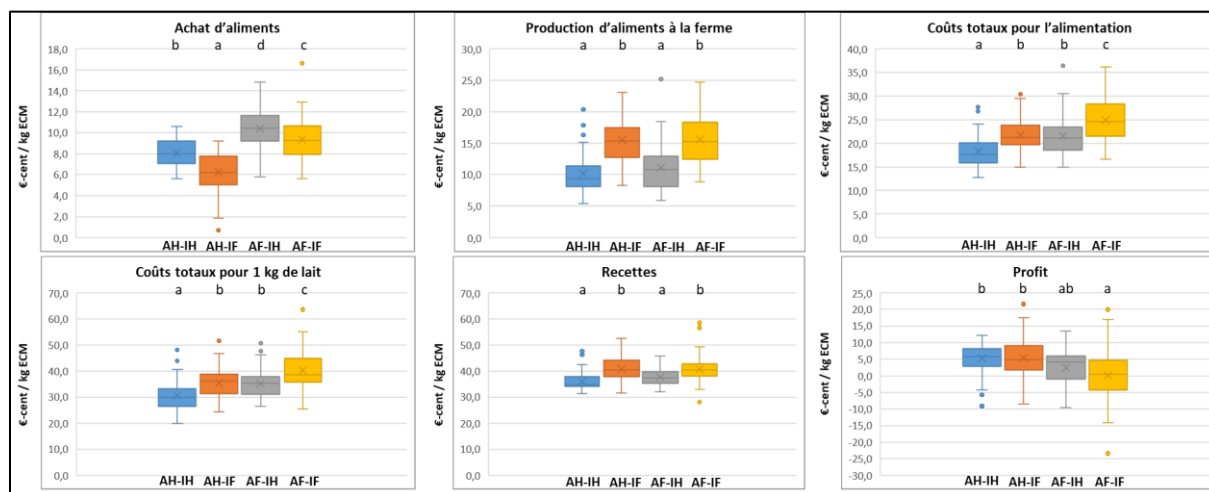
Achat d'aliments

€-cent / kg ECM

18,0
16,0
14,0
12,0
10,0
8,0
6,0
4,0
2,0
0,0

b a d c

AH-IH AH-IF AF-IH AF-IF

Production d'aliments à la ferme

€-cent / kg ECM

30,0
25,0
20,0
15,0
10,0
5,0
0,0

a b a b

AH-IH AH-IF AF-IH AF-IF

Coûts totaux pour l'alimentation

€-cent / kg ECM

40,0
35,0
30,0
25,0
20,0
15,0
10,0
5,0
0,0

a b b c

AH-IH AH-IF AF-IH AF-IF

Coûts totaux pour 1 kg de lait

€-cent / kg ECM

70,0
60,0
50,0
40,0
30,0
20,0
10,0
0,0

a b b c

AH-IH AH-IF AF-IH AF-IF

Recettes

€-cent / kg ECM

70,0
60,0
50,0
40,0
30,0
20,0
10,0
0,0

a b a b

AH-IH AH-IF AF-IH AF-IF

Profit

€-cent / kg ECM

25,0
20,0
15,0
10,0
5,0
0,0
-5,0
-10,0
-15,0
-20,0
-25,0
-30,0

b b ab a

AH-IH AH-IF AF-IH AF-IF